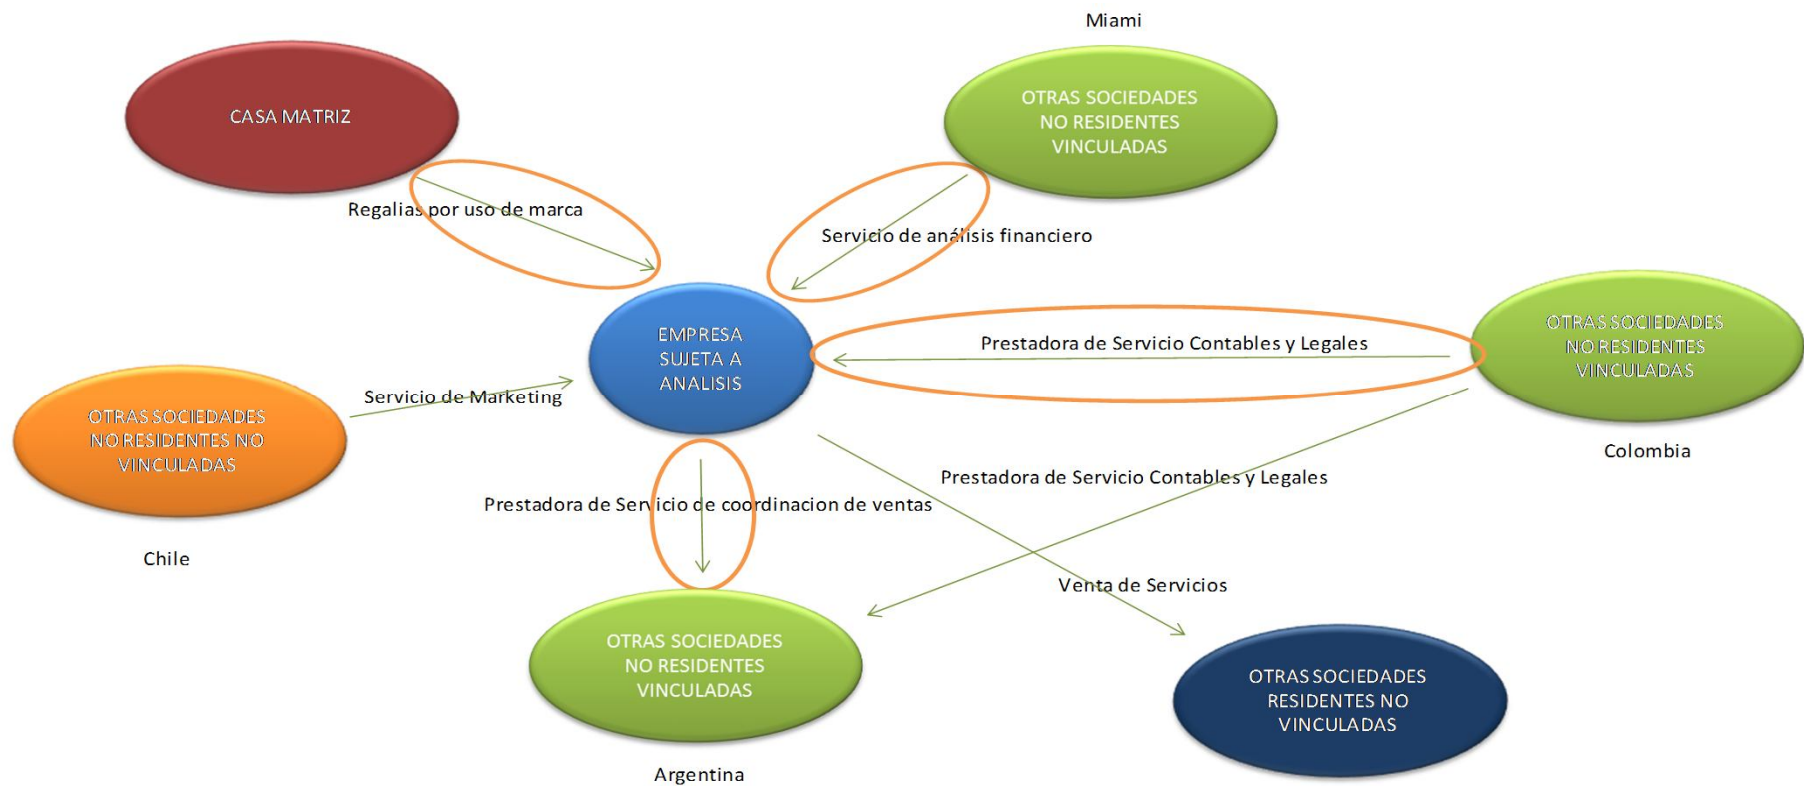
Miami

CASA MATRIZ

OTRAS SOCIEDADES NO RESIDENTES VINCULADAS

Regalias por uso de marca

Servicio de análisis financiero

EMPRESA SUJETA A ANALISIS

Prestadora de Servicio Contables y Legales

OTRAS SOCIEDADES NO RESIDENTES VINCULADAS

Servicio de Marketing

OTRAS SOCIEDADES NO RESIDENTES NO VINCULADAS

Colombia

Prestadora de Servicio Contables y Legales

Prestadora de Servicio de coordinacion de ventas

Chile

Venta de Servicios

OTRAS SOCIEDADES NO RESIDENTES VINCULADAS

OTRAS SOCIEDADES RESIDENTES NO VINCULADAS

Argentina